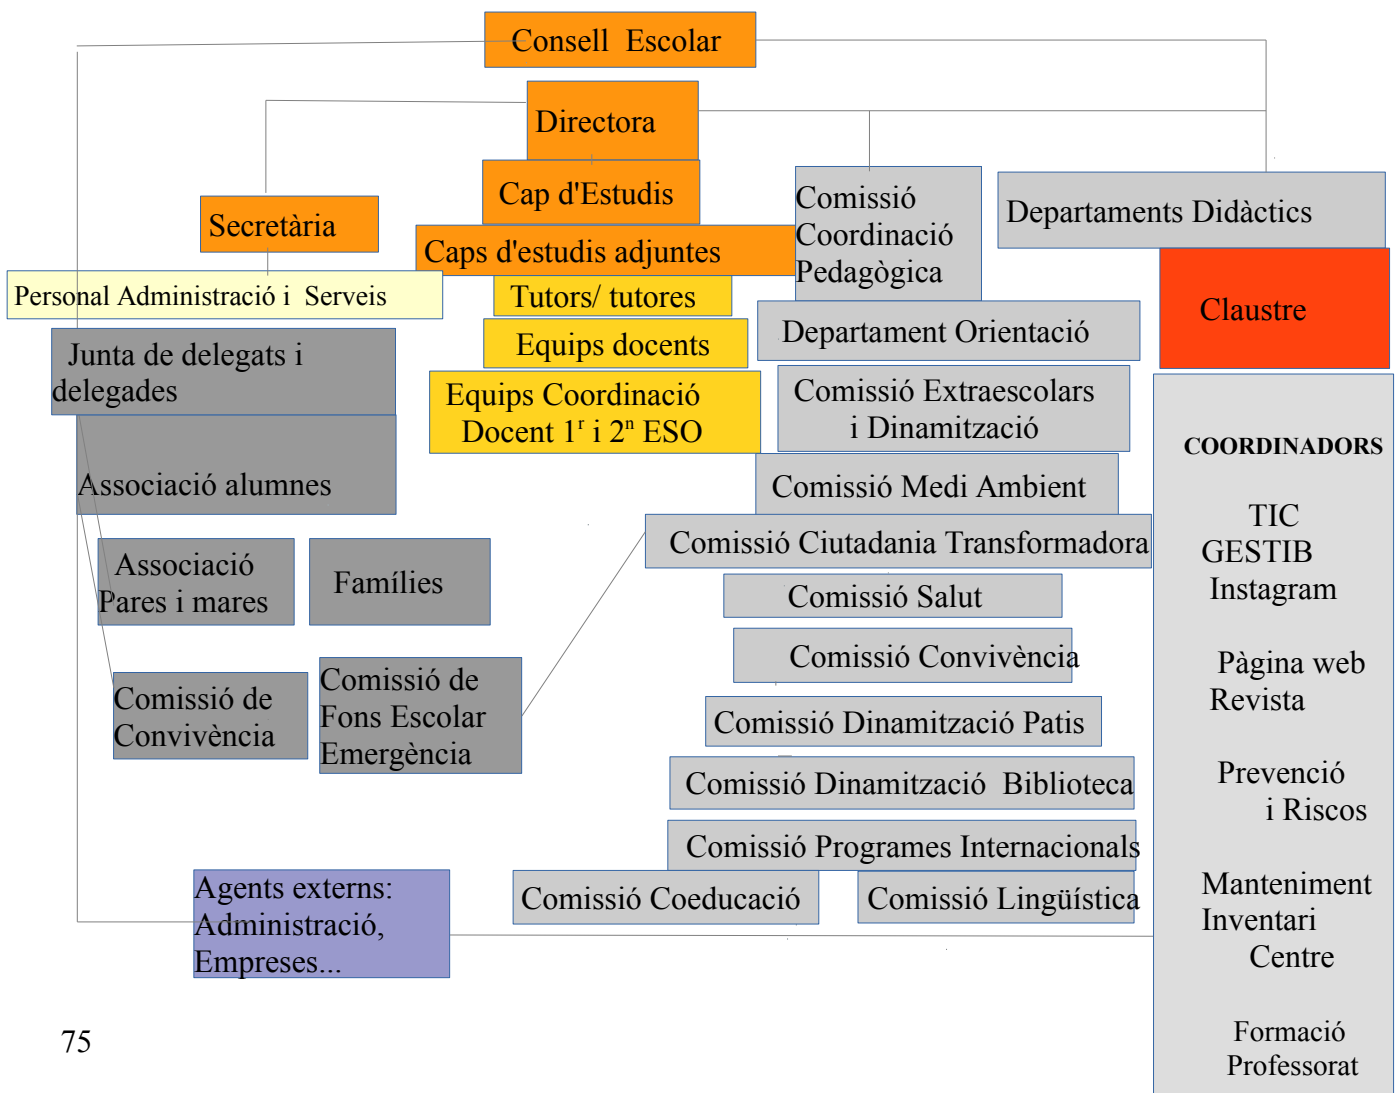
Consell Escolar

Directora

Cap d'Estudis

Secretària

Caps d'estudis adjuntes

Personal Administració i Serveis

Tutors/ tutores

Equips docents

Equips Coordinació Docent $1^r$ i $2^n$ ESO

Comissió Coordinació Pedagògica

Departaments Didàctics

Claustre

Departament Orientació

Junta de delegats i delegades

Associació alumnes

Comissió Extraescolars i Dinamització

Comissió Medi Ambient

Comissió Ciutadania Transformadora

Associació Pares i mares

Famílies

Comissió Salut

Comissió Convivència

Comissió de Convivència

Comissió de Fons Escolar Emergència

Comissió Dinamització Patis

Comissió Dinamització Biblioteca

Comissió Programes Internacionals

Agents externs: Administració, Empreses...

Comissió Coeducació

Comissió Lingüística

COORDINADORS

TIC
GESTIB
Instagram

Pàgina web
Revista

Prevenció
i Riscos

Manteniment
Inventari
Centre

Formació
Professorat

75